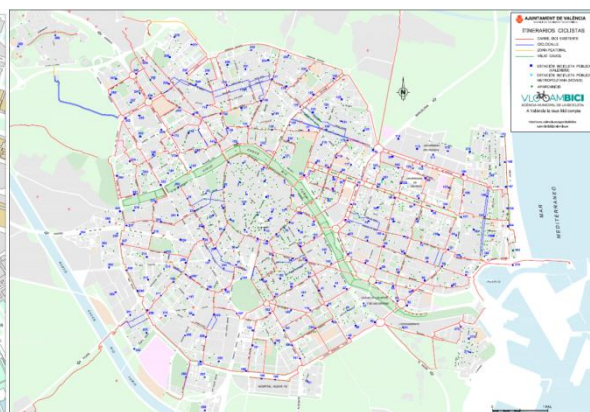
AJUNTAMENT DE VALÈNCIA

ITINERARIOS CICLISTAS

CARRIL BICI EXISTENTE
CICLOCALLE
ZONA PEATONAL
VIALE CIVICO

ESTACIÓN BICICLETA PÚBLICA VALENBISI
ESTACIÓN BICICLETA PÚBLICA METROPOLITANA
APARCABICIS

VLCAMBICI

N

MAR MEDITERRANEO